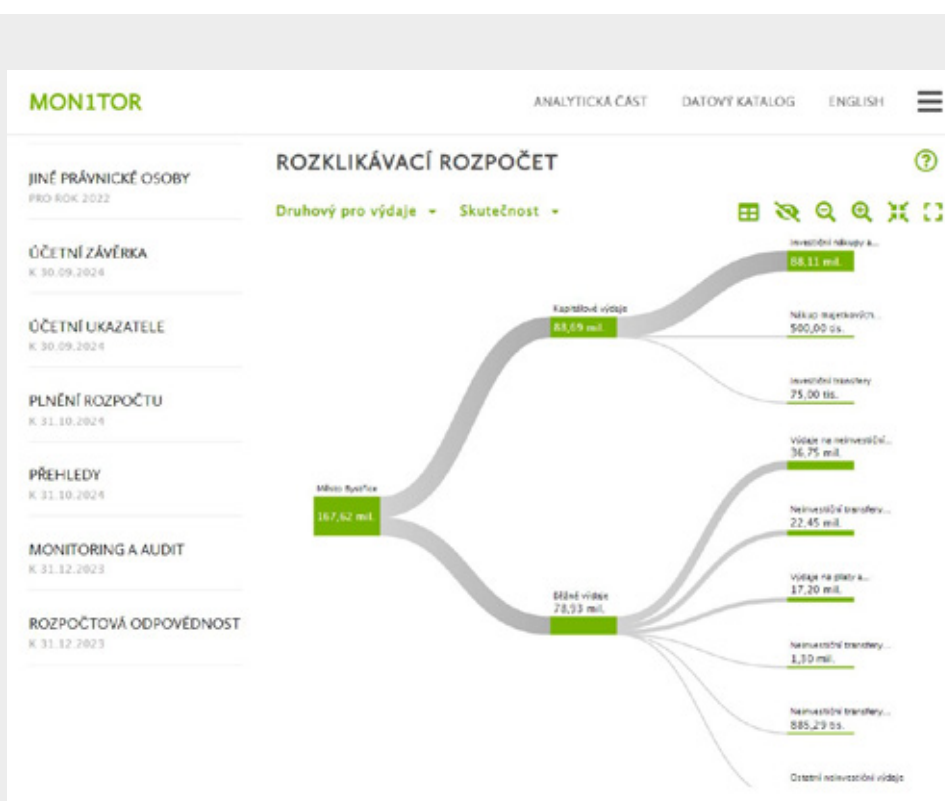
MON1TOR

ANALYTICKÁ ČÁST DATOVÝ KATALOG ENGLISH

JINÉ PRÁVNICKÉ OSOBY
PRO ROK 2022

ÚČETNÍ ZÁVĚRKA
K 30.09.2024

ÚČETNÍ UKAZATELE
K 30.09.2024

PLNĚNÍ ROZPOČTU
K 31.10.2024

PŘEHLEDY
K 31.10.2024

MONITORING A AUDIT
K 31.12.2023

ROZPOČTOVÁ ODPOVĚDNOST
K 31.12.2023

ROZKLIKÁVACÍ ROZPOČET

Druhový pro výdaje Skutečnost

Město Bystřice
167,62 mil.

Kapitálové výdaje
88,69 mil.

Běžné výdaje
78,93 mil.

Investiční nákupy a...
88,11 mil.

Nákup majetkových...
500,00 tis.

Investiční transfery
75,00 tis.

Výdaje na neinvestiční...
36,75 mil.

Neinvestiční transfery...
22,45 mil.

Výdaje na platy a...
17,20 mil.

Neinvestiční transfery...
1,50 mil.

Neinvestiční transfery...
885,29 tis.

Ostatní neinvestiční výdaje